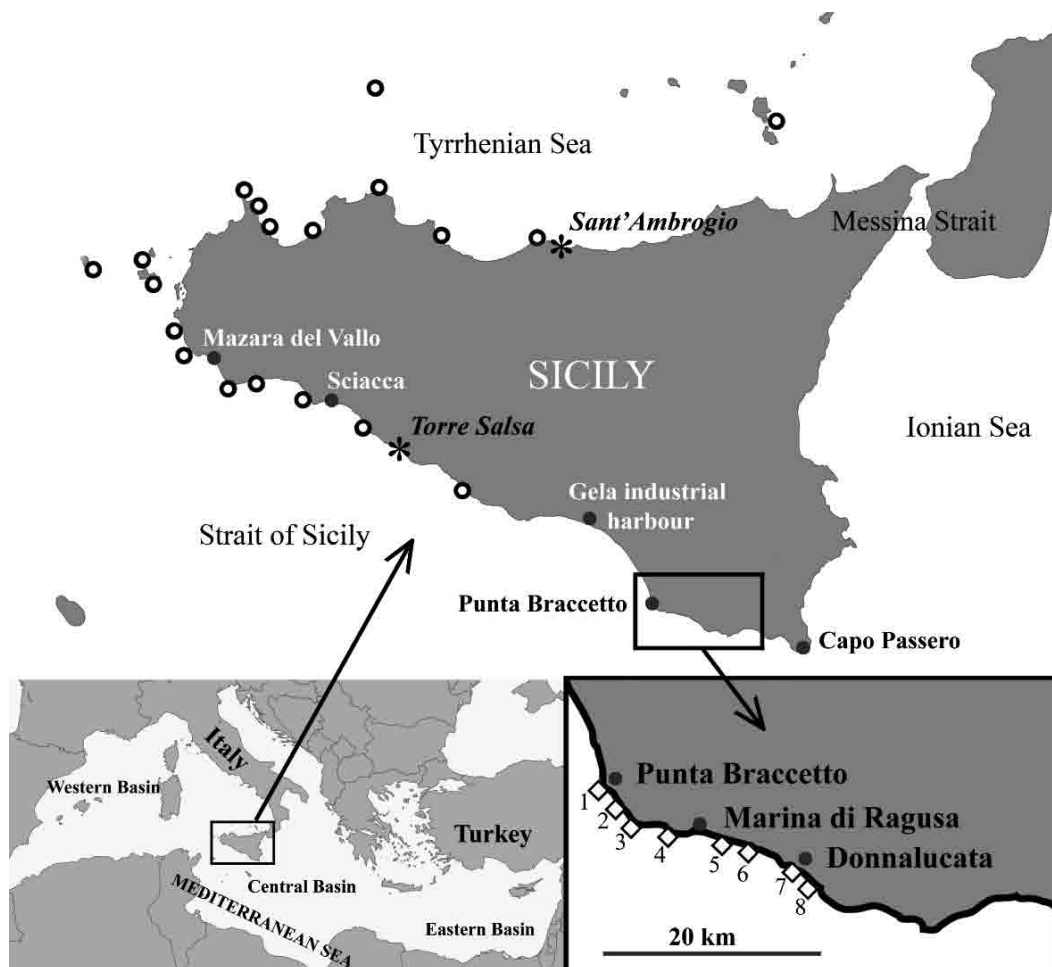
Tyrrhenian Sea

Sant'Ambrogio

Messina Strait

Mazara del Vallo

Sciacca

SICILY

Torre Salsa

Ionian Sea

Gela industrial harbour

Strait of Sicily

Punta Braccetto

Capo Passero

Italy

Western Basin

Turkey

Central Basin

MEDITERRANEAN SEA

Eastern Basin

Punta Braccetto

Marina di Ragusa

Donnalucata

1
2
3
4
5
6
7
8

20 km